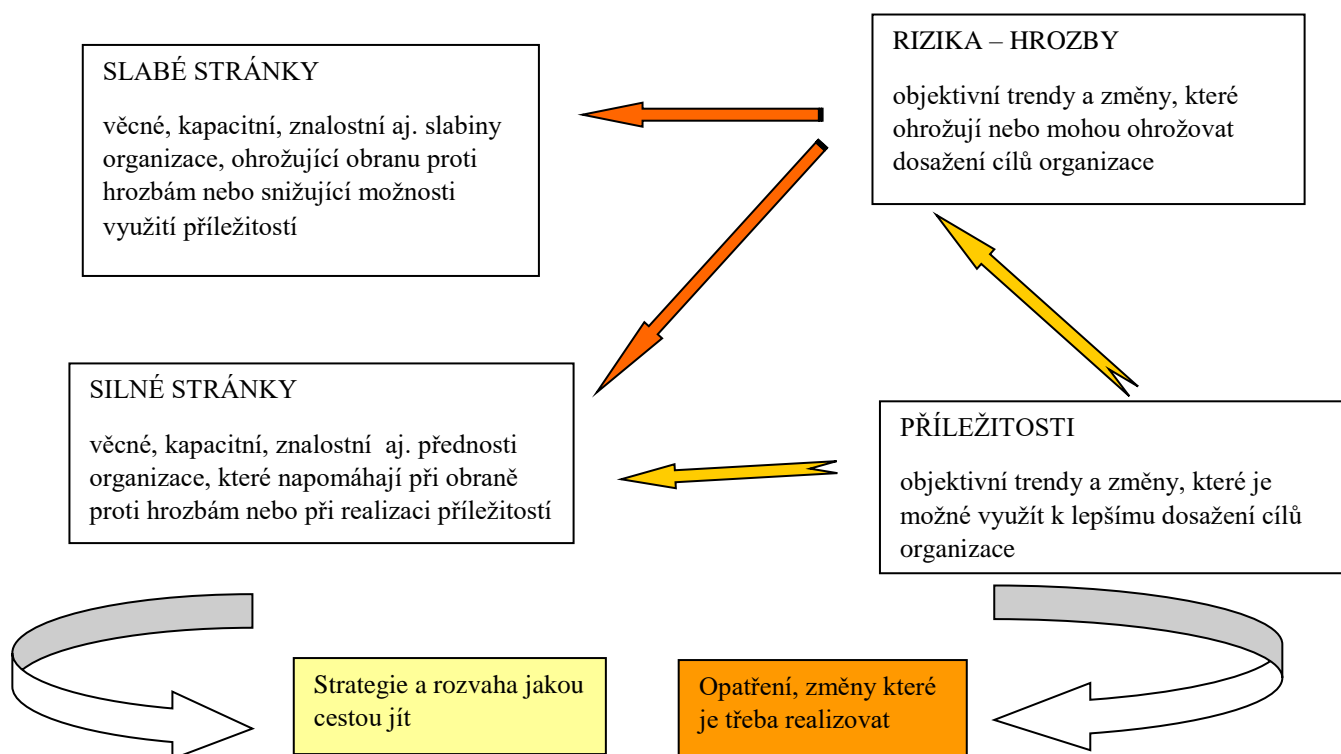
SLABÉ STRÁNKY

věcné, kapacitní, znalostní aj. slabiny organizace, ohrožující obranu proti hrozbám nebo snižující možnosti využití příležitostí

RIZIKA – HROZBY

objektivní trendy a změny, které ohrožují nebo mohou ohrožovat dosažení cílů organizace

SILNÉ STRÁNKY

věcné, kapacitní, znalostní aj. přednosti organizace, které napomáhají při obraně proti hrozbám nebo při realizaci příležitostí

PŘÍLEŽITOSTI

objektivní trendy a změny, které je možné využít k lepšímu dosažení cílů organizace

Strategie a rozvaha jakou cestou jít

Opatření, změny které je třeba realizovat